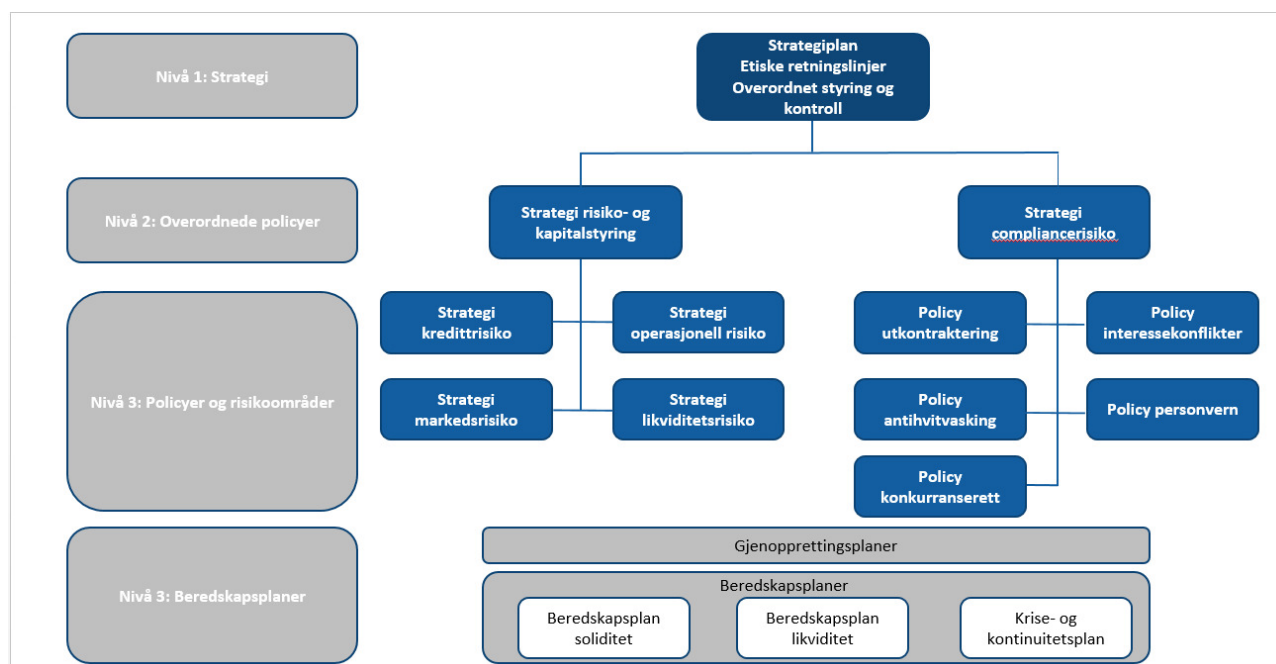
Nivå 1: Strategi

Strategiplan
Etiske retningslinjer
Overordnet styring og kontroll

Nivå 2: Overordnede policyer

Strategi risiko- og kapitalstyring

Strategi compliancerisiko

Nivå 3: Policyer og risikoområder

Strategi kredittrisiko

Strategi operasjonell risiko

Strategi markedsrisiko

Strategi likviditetsrisiko

Policy utkontraktering

Policy interessekonflikter

Policy antihvitvasking

Policy personvern

Policy konkurranserett

Nivå 3: Beredskapsplaner

Gjenopprettingsplaner

Beredskapsplaner

Beredskapsplan soliditet

Beredskapsplan likviditet

Krise- og kontinuitetsplan